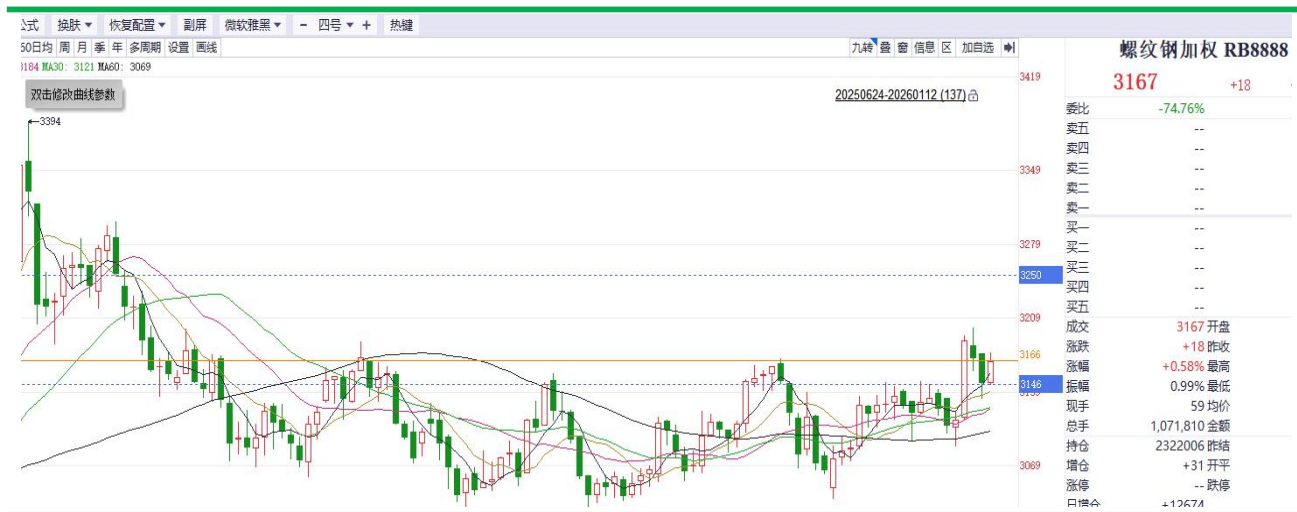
公式 换肤 ▾ 恢复配置 ▾ 副屏 微软雅黑 ▾ - 四号 ▾ + 热键

50日均 周 月 季 年 多周期 设置 画线

九转 叠 窗 信息 区 加自选

3184 MA30: 3121 MA60: 3069

双击修改曲线参数

20250624-20260112 (137)

3394

3419
3349
3279
3250
3209
3166
3146
3139
3069

螺纹钢加权 RB8888

3167 +18

委比 -74.76%
卖五 --
卖四 --
卖三 --
卖二 --
卖一 --
买一 --
买二 --
买三 --
买四 --
买五 --
成交 3167 开盘
涨跌 +18 昨收
涨幅 +0.58% 最高
振幅 0.99% 最低
现手 59 均价
总手 1,071,810 金额
持仓 2322006 昨结
增仓 +31 开平
涨停 -- 跌停
日增仓 +12674